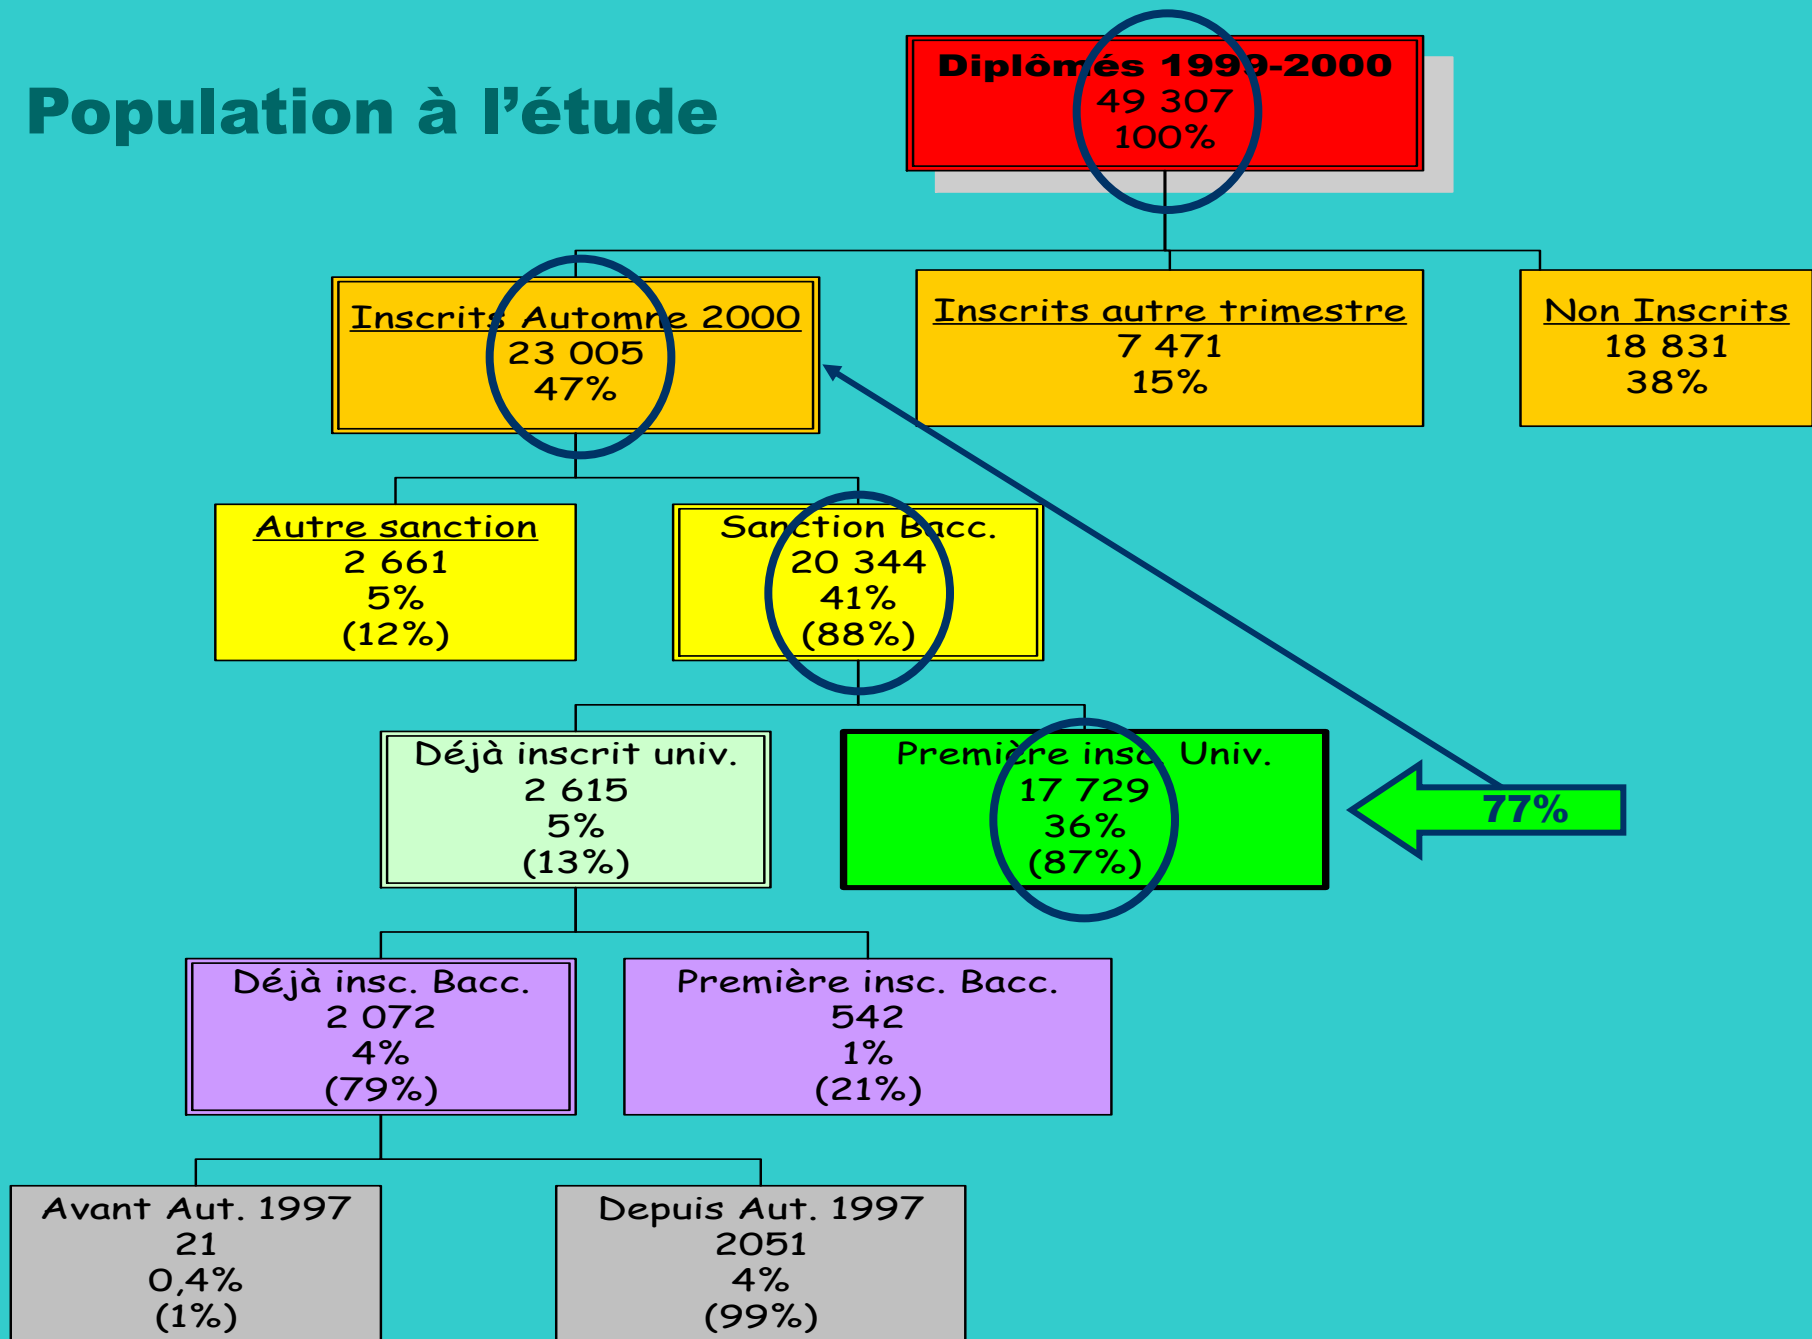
Population à l'étude

Diplômés 1999-2000
49 307
100%

Inscrits Automne 2000
23 005
47%

Inscrits autre trimestre
7 471
15%

Non Inscrits
18 831
38%

Autre sanction
2 661
5%
(12%)

Sanction Bacc.
20 344
41%
(88%)

Déjà inscrit univ.
2 615
5%
(13%)

Première insc. Univ.
17 729
36%
(87%)

77%

Déjà insc. Bacc.
2 072
4%
(79%)

Première insc. Bacc.
542
1%
(21%)

Avant Aut. 1997
21
0,4%
(1%)

Depuis Aut. 1997
2051
4%
(99%)